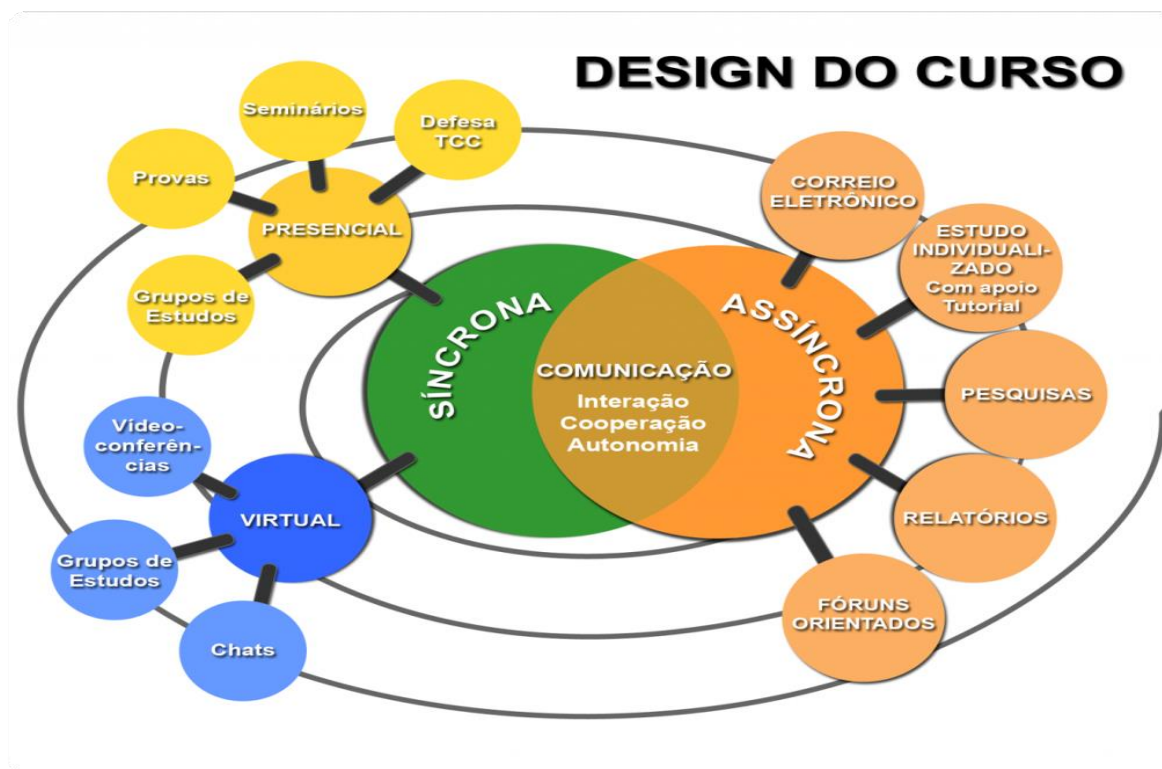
DESIGN DO CURSO

Seminários

Defesa TCC

Provas

PRESENCIAL

Grupos de Estudos

SÍNCRONA

COMUNICAÇÃO
Interação
Cooperação
Autonomia

ASSÍNCRONA

CORREIO ELETRÔNICO

ESTUDO INDIVIDUALIZADO
Com apoio Tutorial

PESQUISAS

RELATÓRIOS

FÓRUNS ORIENTADOS

Vídeo-conferências

VIRTUAL

Grupos de Estudos

Chats